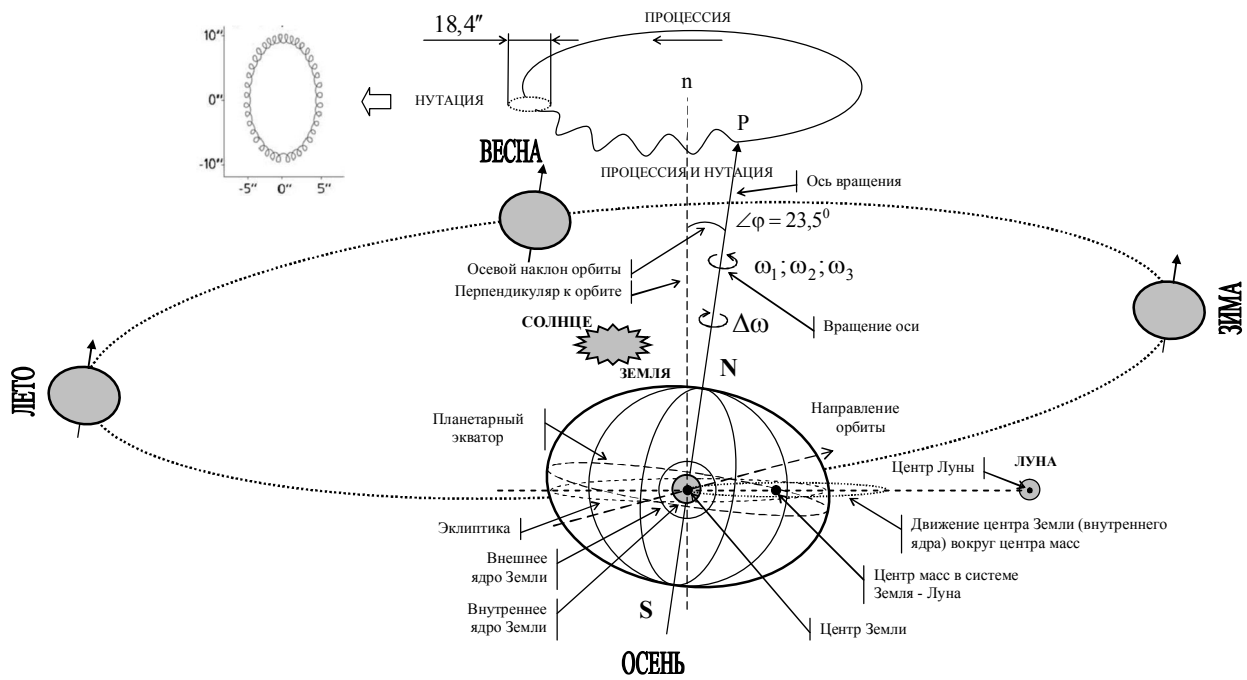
10″
0″
-10″
-5″ 0″ 5″

18,4″

ПРОЦЕССИЯ

НУТАЦИЯ

n

P

ВЕСНА

ПРОЦЕССИЯ И НУТАЦИЯ

Ось вращения

$\angle\varphi = 23{,}5^0$

Осевой наклон орбиты

$\omega_1 ; \omega_2 ; \omega_3$

Перпендикуляр к орбите

ЗИМА

СОЛНЦЕ

$\Delta\omega$

Вращение оси

ЛЕТО

ЗЕМЛЯ

N

Планетарный экватор

Направление орбиты

Центр Луны

ЛУНА

Эклиптика

Движение центра Земли (внутреннего ядра) вокруг центра масс

Внешнее ядро Земли

Центр масс в системе Земля - Луна

Внутреннее ядро Земли

S

Центр Земли

ОСЕНЬ